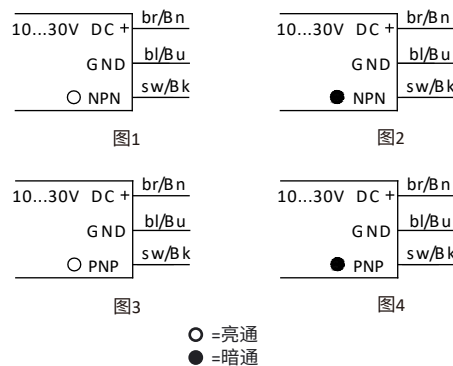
10...30V DC +
br/Bn
GND
bl/Bu
○ NPN
sw/Bk

图1

10...30V DC +
br/Bn
GND
bl/Bu
● NPN
sw/Bk

图2

10...30V DC +
br/Bn
GND
bl/Bu
○ PNP
sw/Bk

图3

10...30V DC +
br/Bn
GND
bl/Bu
● PNP
sw/Bk

图4

○ =亮通
● =暗通